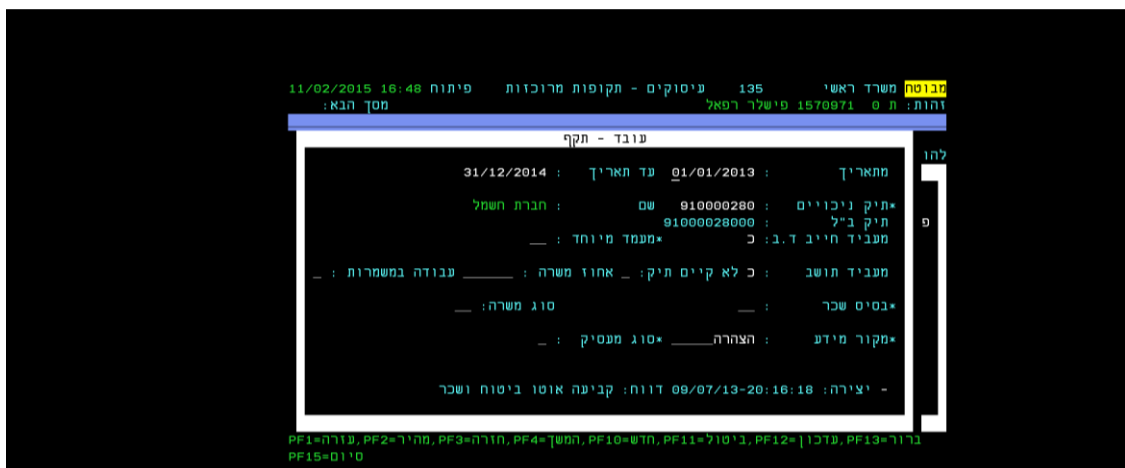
מבוטח משרד ראשי 135 עיסוקים - תקופות מרוכזות פיתוח 16:48 11/02/2015
זהות: ת 0 1570971 פישלר רפאל מסך הבא:

עובד - תקף

להו

מתאריך : 01/01/2013 עד תאריך : 31/12/2014

*תיק ניכויים : 910000280 שם : חברת חשמל
תיק ב"ל : 91000028000
מעביד חייב ד.ב: כ *מעמד מיוחד : __

מעביד תושב : כ לא קיים תיק: _ אחוז משרה : ______ עבודה במשמרות : _

*בסיס שכר : __ סוג משרה: __

*מקור מידע : הצהרה_____ *סוג מעסיק : _

- יצירה: 09/07/13-20:16:18 דוח: קביעה אוטו ביטוח ושכר

פ

PF1=עזרה, PF2=מהיר, PF3=חזרה, PF4=המשך, PF10=חדש, PF11=ביטול, PF12=עדכון, PF13=ברור
PF15=סיום